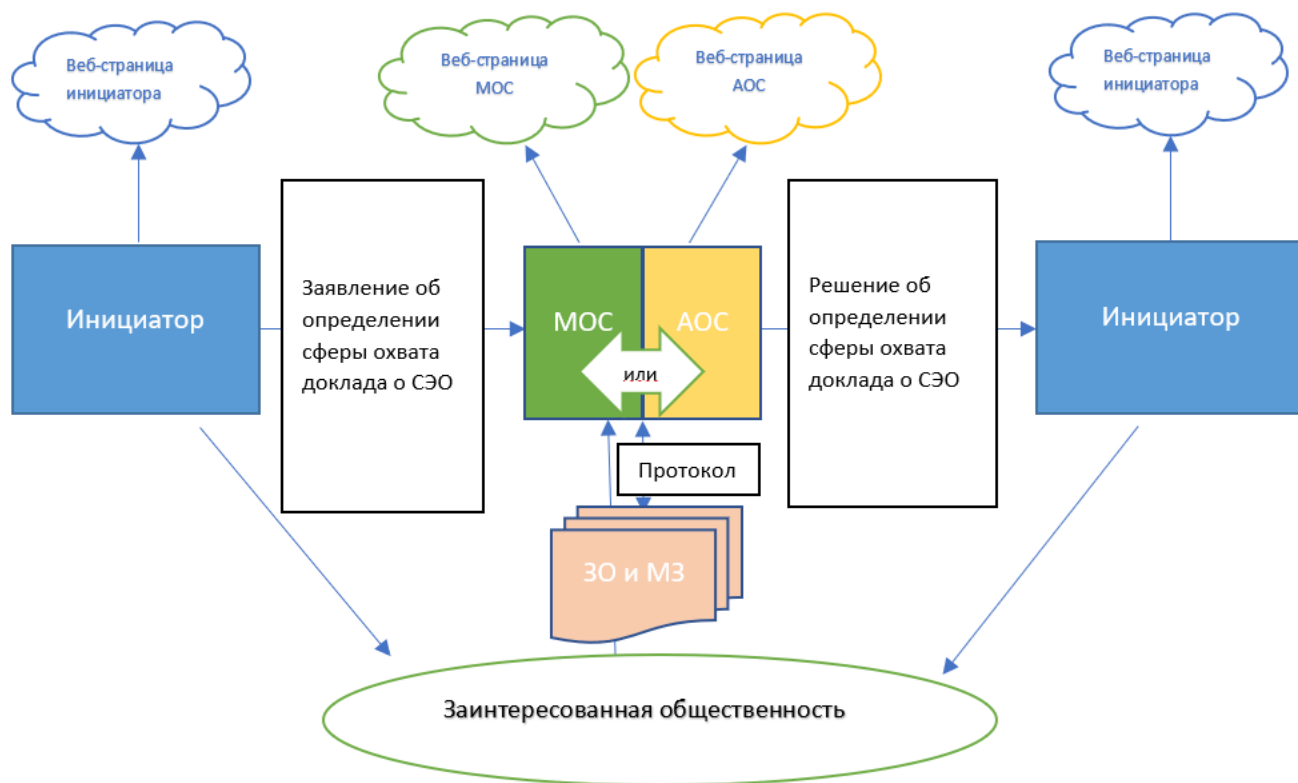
Веб-страница инициатора

Веб-страница МОС

Веб-страница АОС

Веб-страница инициатора

Инициатор

Заявление об определении сферы охвата доклада о СЭО

МОС

АОС

или

Решение об определении сферы охвата доклада о СЭО

Инициатор

Протокол

ЗО и МЗ

Заинтересованная общественность